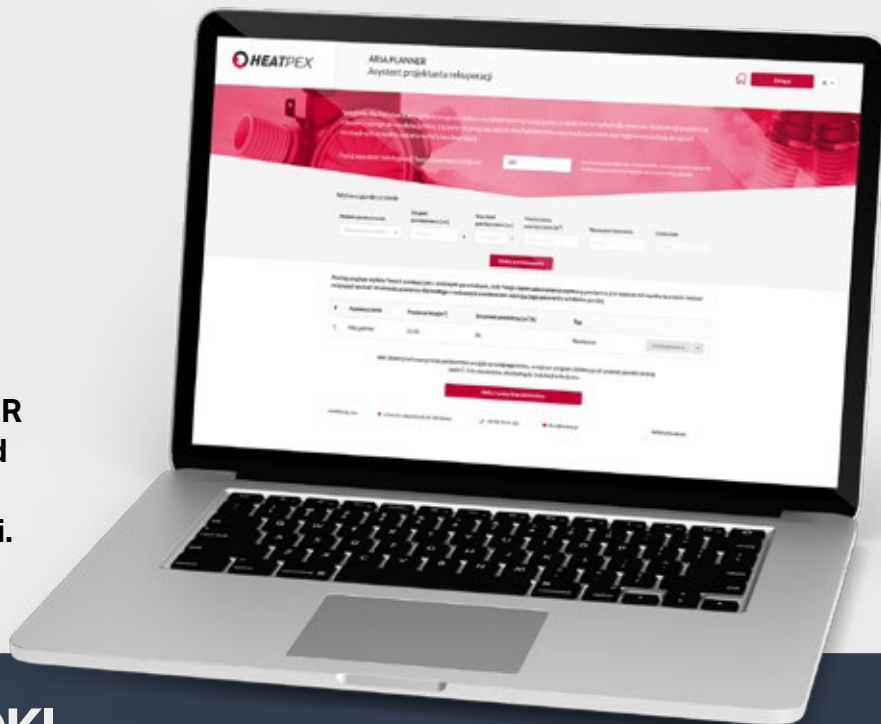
R
d
i.
KI

HEATPEX
ARIA PLANNER
Asystent projektanta rekuperacji

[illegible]

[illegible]

Dodaj pomieszczenie

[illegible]

| # | Pomieszczenie | Powierzchnia [m²] | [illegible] | Typ |
|---|---|---|---|---|
| 1 | Mój pokój | 12,00 | 24 | Nawiewne |

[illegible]